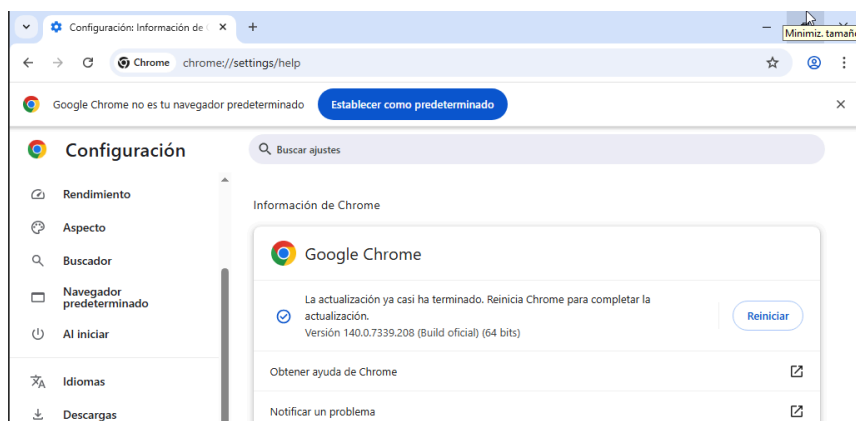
Configuración: Información de (
+
Minimiz. tamañ
Chrome chrome://settings/help
Google Chrome no es tu navegador predeterminado
Establecer como predeterminado
Configuración
Buscar ajustes
Rendimiento
Aspecto
Buscador
Navegador predeterminado
Al iniciar
Idiomas
Descargas
Información de Chrome
Google Chrome
La actualización ya casi ha terminado. Reinicia Chrome para completar la actualización.
Versión 140.0.7339.208 (Build oficial) (64 bits)
Reiniciar
Obtener ayuda de Chrome
Notificar un problema